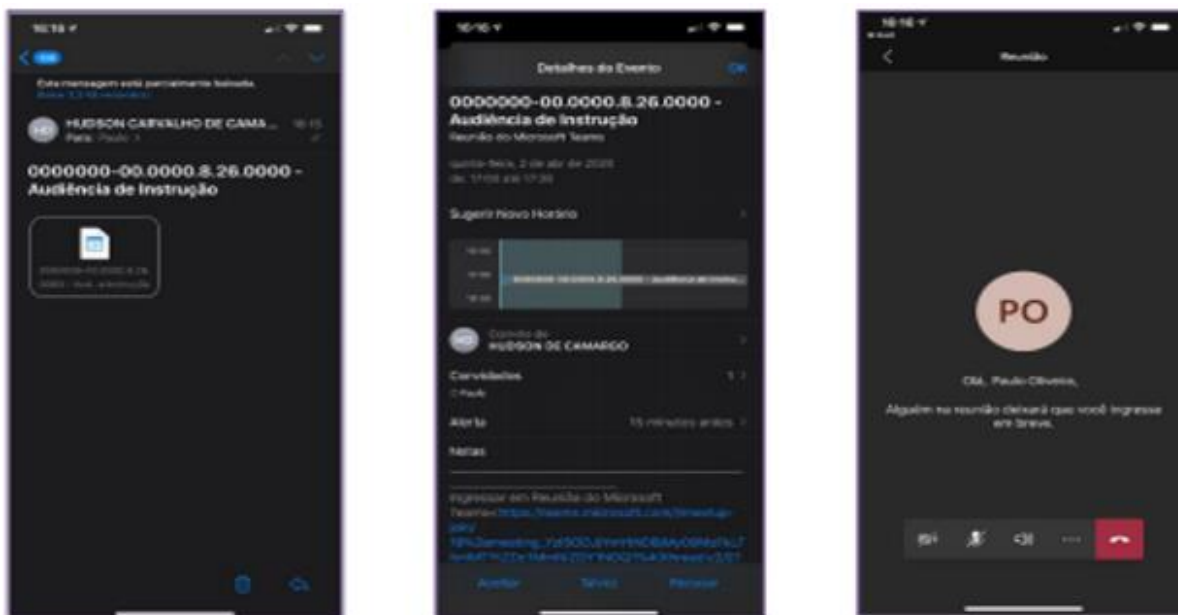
16:14

Esta mensagem está parcialmente baixada.
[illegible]

HC HUDSON CARVALHO DE CAMA... 16:15
Para: Paulo >

0000000-00.0000.8.26.0000 - Audiência de Instrução

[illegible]

16:16

Detalhes do Evento OK

0000000-00.0000.8.26.0000 - Audiência de Instrução
Reunião do Microsoft Teams

quinta-feira, 2 de abr de 2020
de 17:00 até 17:30

Sugerir Novo Horário >

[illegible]

HC Convite de
HUDSON DE CAMARGO >

Convidados 1 >
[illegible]

Alerta 15 minutos antes >

Notas

Ingressar em Reunião do Microsoft Teams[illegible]

Aceitar Talvez Recusar

16:16

< Reunião

PO

Olá, Paulo Oliveira,

Alguém na reunião deixará que você ingresse em breve.